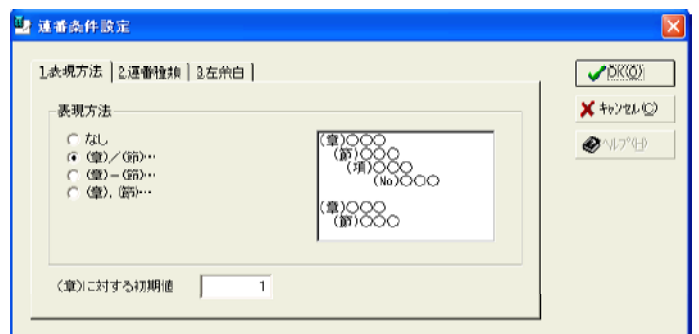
連番条件設定

1.表現方法 | 2.連番種類 | 3.左余白

表現方法

なし
(章)／(節)…
(章)－(節)…
(章).(節)…

(章)○○○
(節)○○○
(項)○○○
(No)○○○

(章)○○○
(節)○○○

(章)に対する初期値 1

OK(O)
キャンセル(C)
ヘルプ(H)